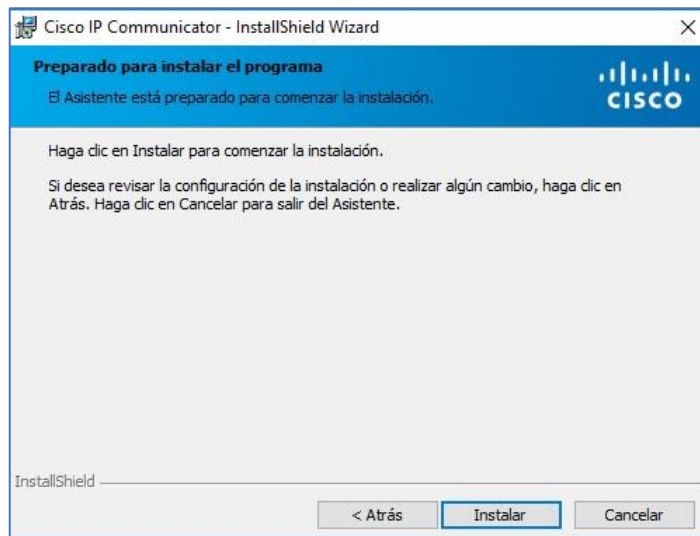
Cisco IP Communicator - InstallShield Wizard

×

Preparado para instalar el programa

El Asistente está preparado para comenzar la instalación.

CISCO

Haga clic en Instalar para comenzar la instalación.

Si desea revisar la configuración de la instalación o realizar algún cambio, haga clic en Atrás. Haga clic en Cancelar para salir del Asistente.

InstallShield

< Atrás

Instalar

Cancelar